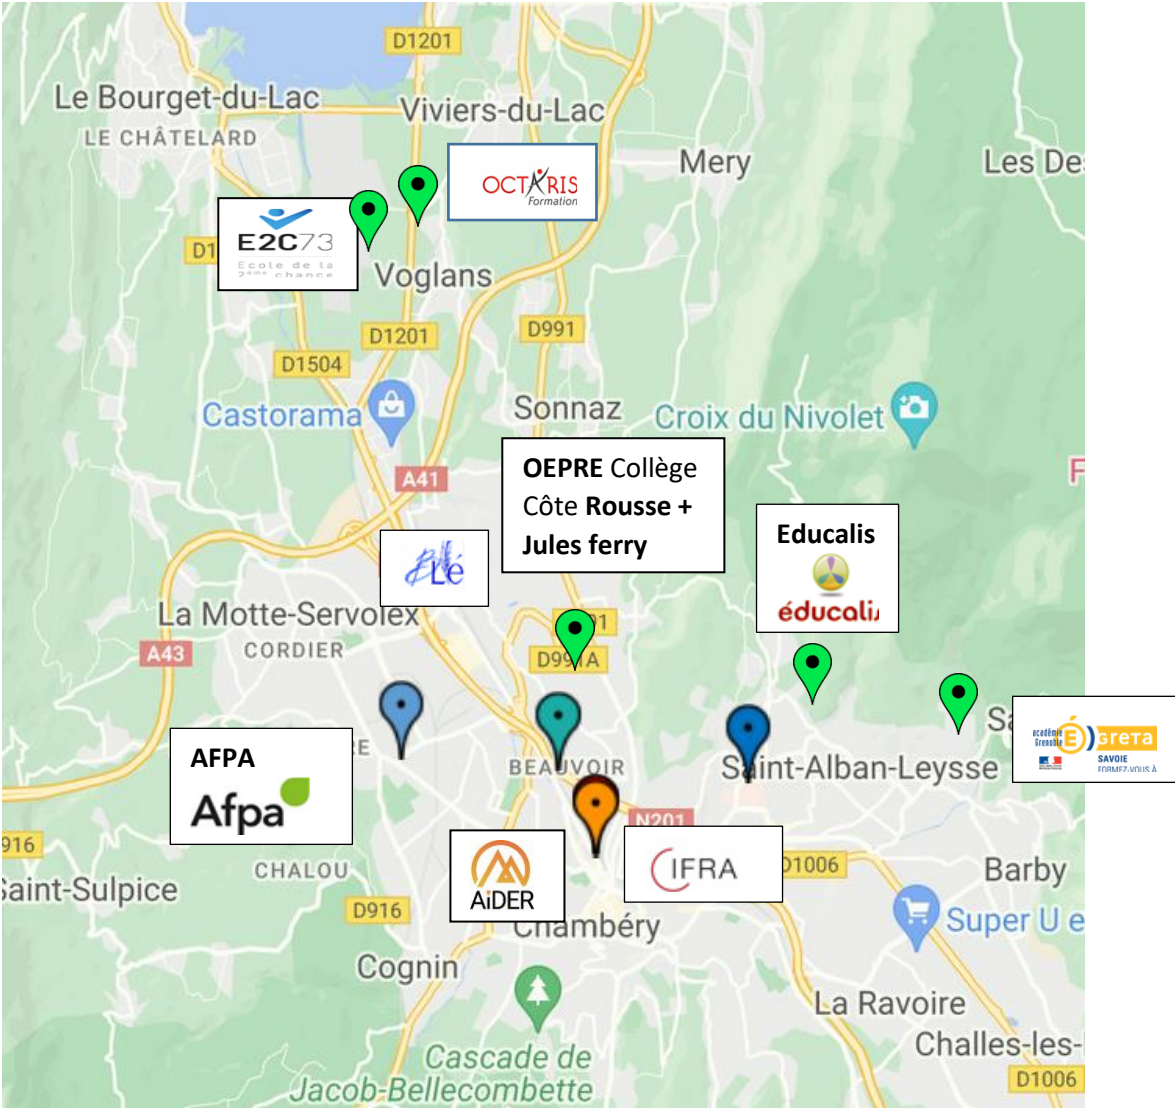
D1201
Le Bourget-du-Lac
LE CHÂTELARD
Viviers-du-Lac
OCTARIS Formation
Mery
Les De
E2C73 Ecole de la 2ème chance
D1
Voglans
D1201
D991
D1504
Castorama
Sonnaz
Croix du Nivolet
A41
OEPRE Collège Côte Rousse + Jules ferry
Educalis
éducali
ELé
La Motte-Servolex
A43
CORDIER
D991
D991A
AFPA
Afpa
BEAUVOIR
Saint-Alban-Leysse
Sa
académie Grenoble
greta
SAVOIE
FORMEZ-VOUS À
N201
D1006
916
Saint-Sulpice
CHALOU
AiDER
IFRA
Barby
D916
Chambéry
Super U
Cognin
La Ravoire
Challes-les-
Cascade de Jacob-Bellecombette
D1006